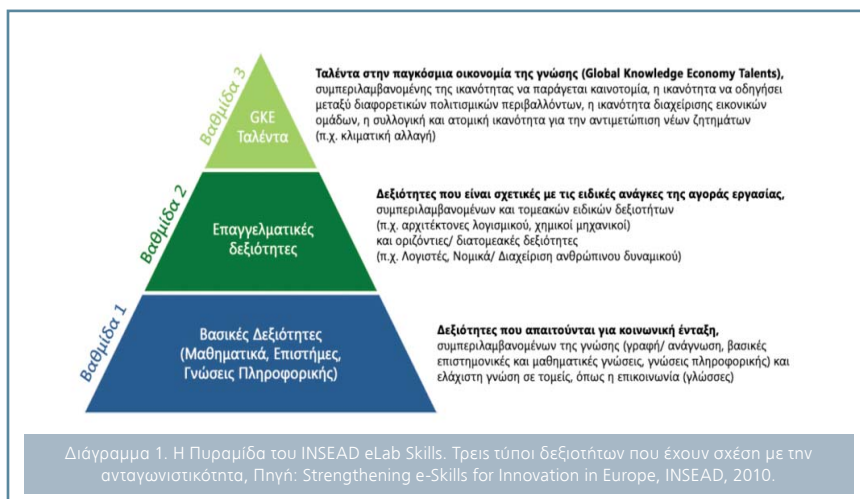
Βαθμίδα 3

GKE
Ταλέντα

Ταλέντα στην παγκόσμια οικονομία της γνώσης (Global Knowledge Economy Talents), συμπεριλαμβανομένης της ικανότητας να παράγεται καινοτομία, η ικανότητα να οδηγήσει μεταξύ διαφορετικών πολιτισμικών περιβαλλόντων, η ικανότητα διαχείρισης εικονικών ομάδων, η συλλογική και ατομική ικανότητα για την αντιμετώπιση νέων ζητημάτων (π.χ. κλιματική αλλαγή)

Βαθμίδα 2

Επαγγελματικές δεξιότητες

Δεξιότητες που είναι σχετικές με τις ειδικές ανάγκες της αγοράς εργασίας, συμπεριλαμβανομένων και τομεακών ειδικών δεξιοτήτων (π.χ. αρχιτέκτονες λογισμικού, χημικοί μηχανικοί) και οριζόντιες/ διατομεακές δεξιότητες (π.χ. Λογιστές, Νομικά/ Διαχείριση ανθρώπινου δυναμικού)

Βαθμίδα 1

Βασικές Δεξιότητες (Μαθηματικά, Επιστήμες, Γνώσεις Πληροφορικής)

Δεξιότητες που απαιτούνται για κοινωνική ένταξη, συμπεριλαμβανομένων της γνώσης (γραφή/ ανάγνωση, βασικές επιστημονικές και μαθηματικές γνώσεις, γνώσεις πληροφορικής) και ελάχιστη γνώση σε τομείς, όπως η επικοινωνία (γλώσσες)

Διάγραμμα 1. Η Πυραμίδα του INSEAD eLab Skills. Τρεις τύποι δεξιοτήτων που έχουν σχέση με την ανταγωνιστικότητα, Πηγή: Strengthening e-Skills for Innovation in Europe, INSEAD, 2010.